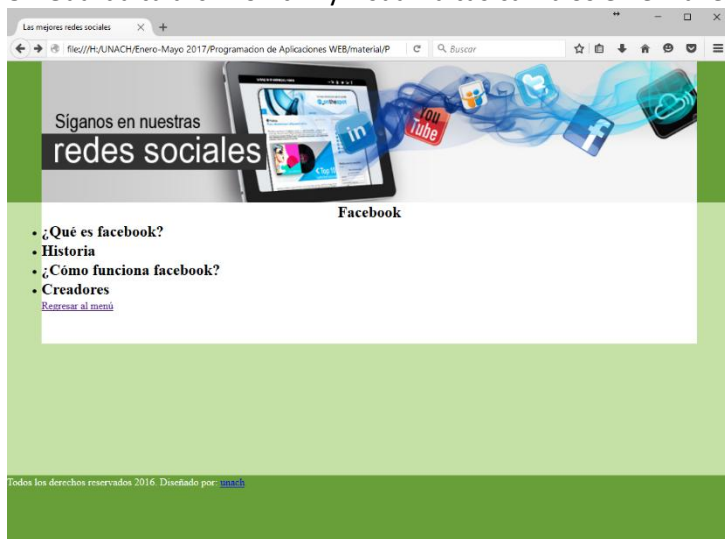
Las mejores redes sociales × +

file:///H:/UNACH/Enero-Mayo 2017/Programacion de Aplicaciones WEB/material/P

Buscar

Síganos en nuestras
redes sociales

You Tube

Facebook

- ¿Qué es facebook?
- Historia
- ¿Cómo funciona facebook?
- Creadores

Regresar al menú

Todos los derechos reservados 2016. Diseñado por: unach